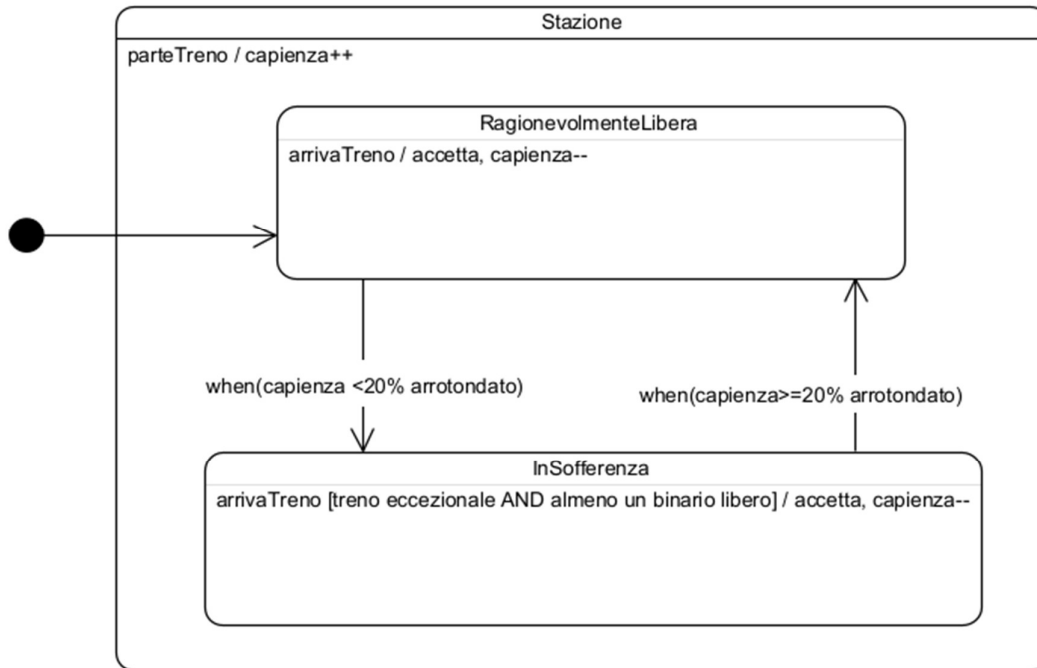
Stazione

parteTreno / capienza++

RagionevolmenteLibera

arrivaTreno / accetta, capienza--

when(capienza <20% arrotondato)

when(capienza>=20% arrotondato)

InSofferenza

arrivaTreno [treno eccezionale AND almeno un binario libero] / accetta, capienza--